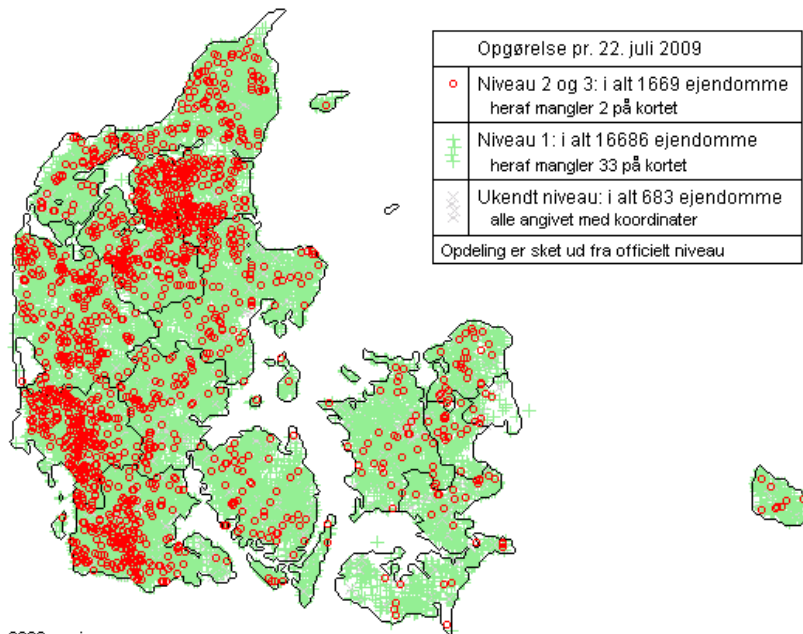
Opgørelse pr. 22. juli 2009

Niveau 2 og 3: i alt 1669 ejendomme
heraf mangler 2 på kortet

Niveau 1: i alt 16686 ejendomme
heraf mangler 33 på kortet

Ukendt niveau: i alt 683 ejendomme
alle angivet med koordinater

Opdeling er sket ud fra officielt niveau

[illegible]